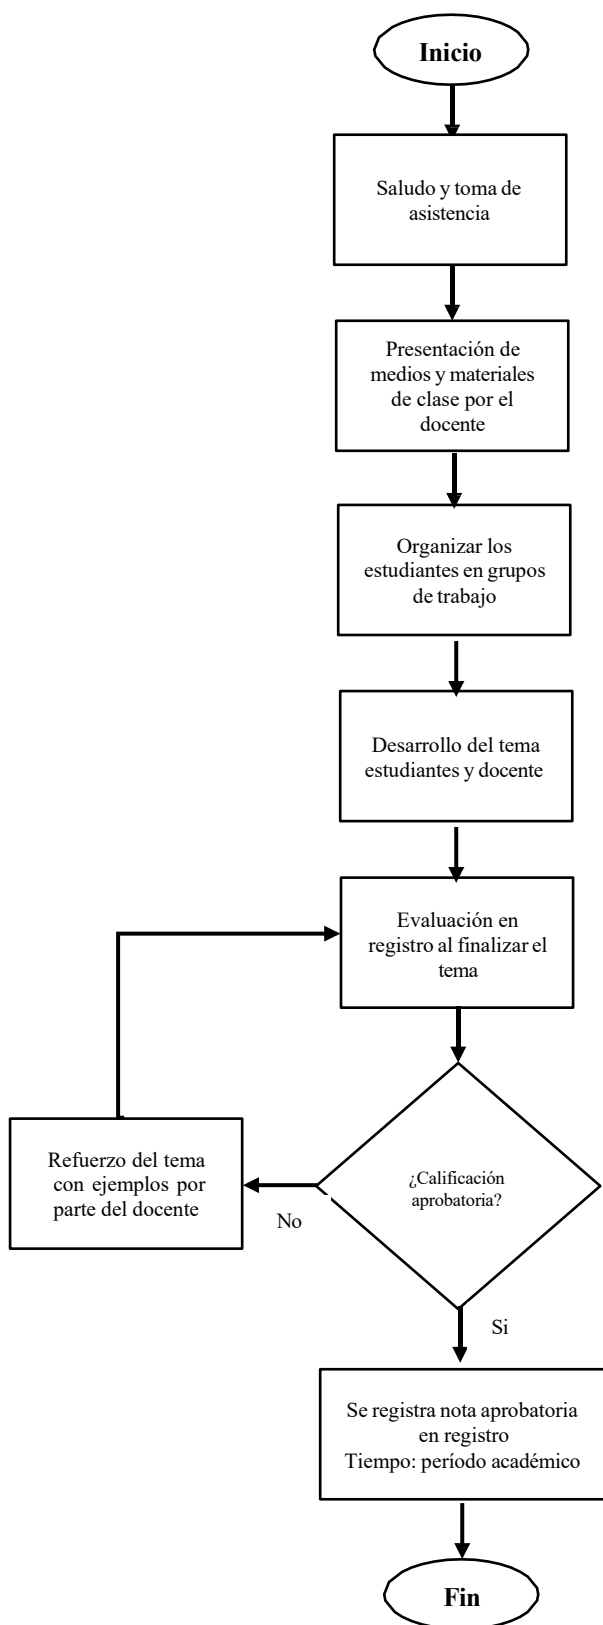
Inicio

Saludo y toma de asistencia

Presentación de medios y materiales de clase por el docente

Organizar los estudiantes en grupos de trabajo

Desarrollo del tema estudiantes y docente

Evaluación en registro al finalizar el tema

¿Calificación aprobatoria?

No

Refuerzo del tema con ejemplos por parte del docente

Si

Se registra nota aprobatoria en registro
Tiempo: período académico

Fin